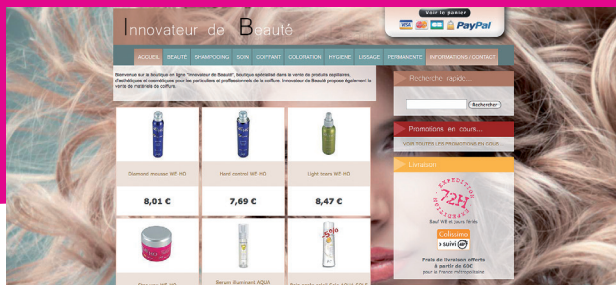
Innovateur de Beauté

Voir le panier

PayPal

ACCUEIL | BEAUTE | SHAMPOOING | SOIN | COIFFANT | COLORATION | HYGIENE | LISSAGE | PERMANENTE | INFORMATIONS / CONTACT

Bienvenue sur la boutique en ligne "Innovateur de Beauté", boutique spécialisée dans la vente de produits capillaires, d'esthétiques et cosmétiques pour les particuliers et professionnels de la coiffure. Innovateur de Beauté propose également la vente de matériels de coiffure.

Diamond mousse WF HD
8,01 €

Hard control WF HD
7,69 €

Light mars WF HD
8,47 €

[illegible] WF HD

Serum illuminant AQUA

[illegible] AQUA

-25%

Recherche rapide...

Rechercher

Promotions en cours...

VOIR TOUTES LES PROMOTIONS EN COURS

Livraison

EXPÉDITION 72H MAXIMUM
Sauf WE et Jours fériés

Colissimo
suivi

Frais de livraison offerts à partir de 60€ pour la France métropolitaine